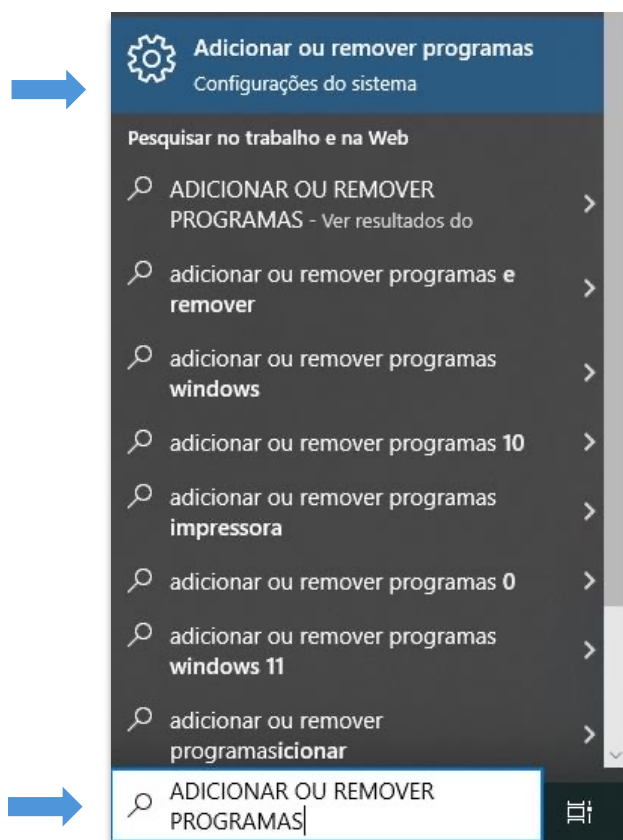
Adicionar ou remover programas
Configurações do sistema

Pesquisar no trabalho e na Web

ADICIONAR OU REMOVER PROGRAMAS - Ver resultados do

adicionar ou remover programas e remover

adicionar ou remover programas windows

adicionar ou remover programas 10

adicionar ou remover programas impressora

adicionar ou remover programas 0

adicionar ou remover programas windows 11

adicionar ou remover programasicionar

ADICIONAR OU REMOVER PROGRAMAS